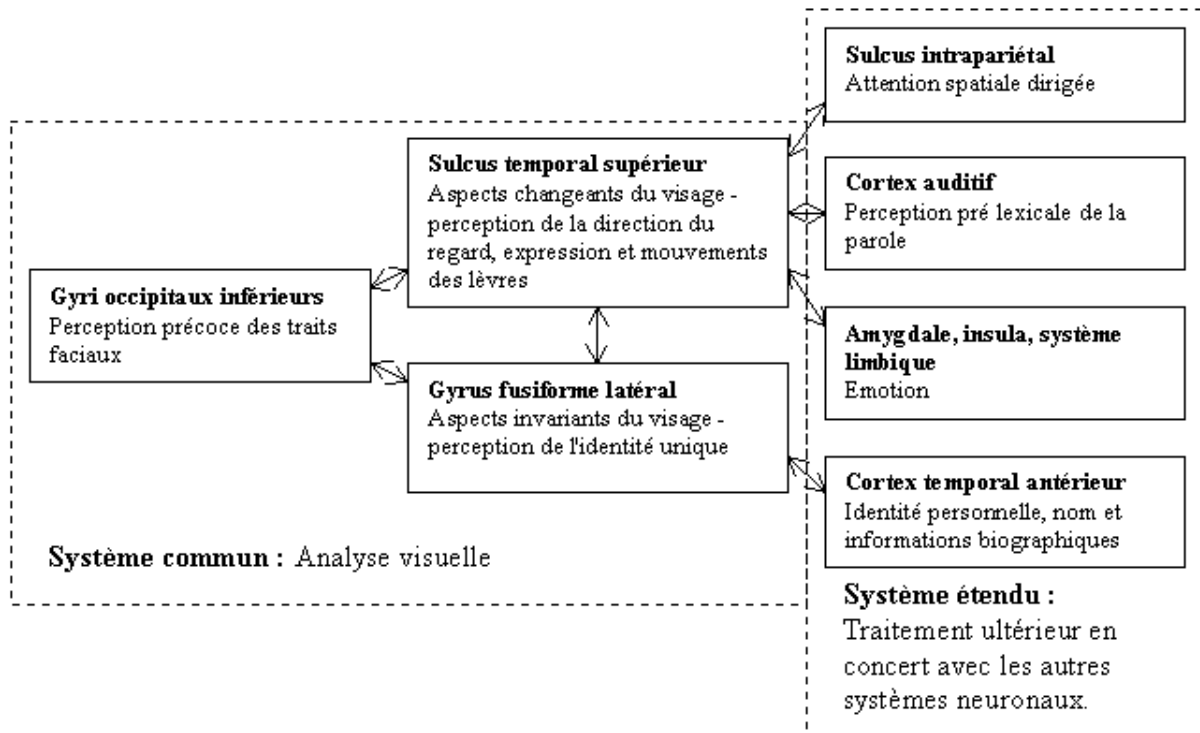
**Gyri occipitaux inférieurs**
Perception précoce des traits faciaux

**Sulcus temporal supérieur**
Aspects changeants du visage - perception de la direction du regard, expression et mouvements des lèvres

**Gyrus fusiforme latéral**
Aspects invariants du visage - perception de l'identité unique

**Système commun :** Analyse visuelle

**Sulcus intrapariétal**
Attention spatiale dirigée

**Cortex auditif**
Perception pré lexicale de la parole

**Amygdale, insula, système limbique**
Emotion

**Cortex temporal antérieur**
Identité personnelle, nom et informations biographiques

**Système étendu :**
Traitement ultérieur en concert avec les autres systèmes neuronaux.